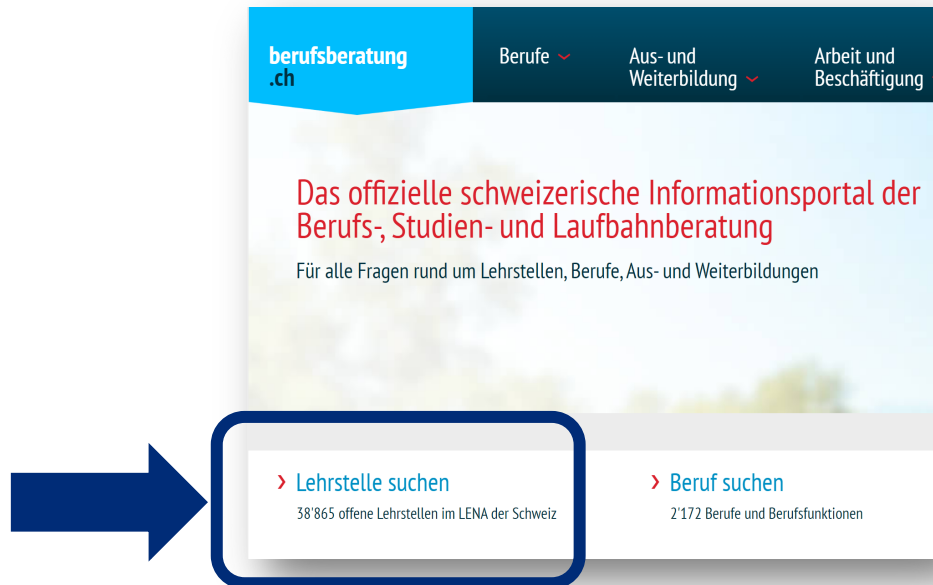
berufsberatung
.ch

Berufe

Aus- und Weiterbildung

Arbeit und Beschäftigung

Das offizielle schweizerische Informationsportal der Berufs-, Studien- und Laufbahnberatung

Für alle Fragen rund um Lehrstellen, Berufe, Aus- und Weiterbildungen

› Lehrstelle suchen
38'865 offene Lehrstellen im LENA der Schweiz

› Beruf suchen
2'172 Berufe und Berufsfunktionen